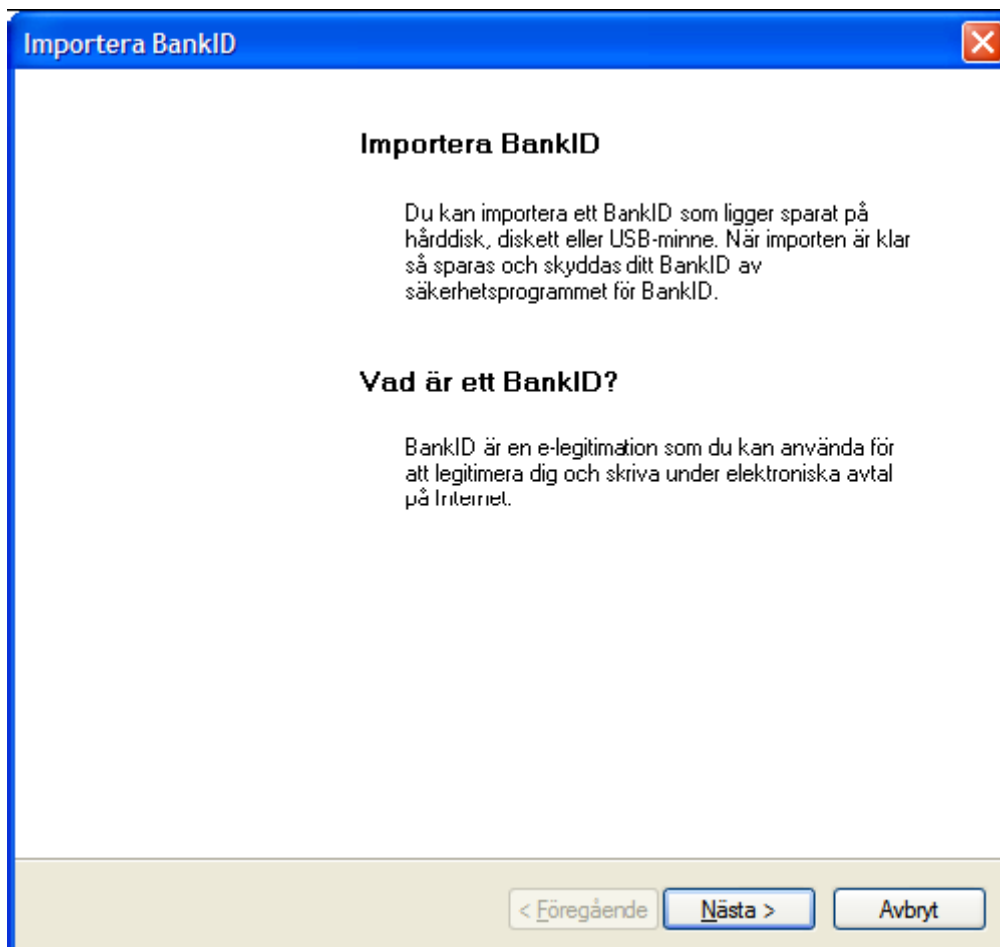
Importera BankID

Importera BankID

Du kan importera ett BankID som ligger sparat på hårddisk, diskett eller USB-minne. När importen är klar så sparas och skyddas ditt BankID av säkerhetsprogrammet för BankID.

Vad är ett BankID?

BankID är en e-legitimation som du kan använda för att legitimera dig och skriva under elektroniska avtal på Internet.

< Föregående

Nästa >

Avbryt